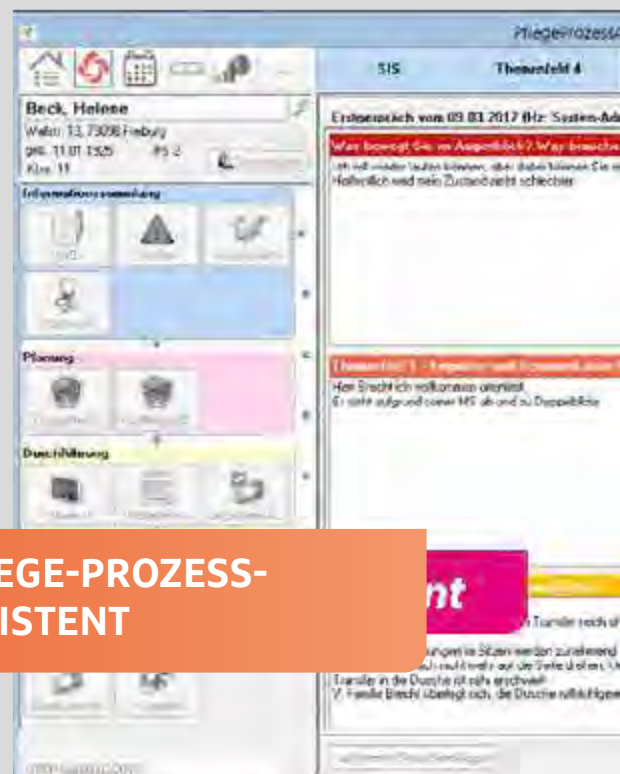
PflegeProzessA

SIS

Themenfeld 4

Beck, Helene

Weiler 13, 73098 Freiburg

geb. 11.01.1925

PS 2

Kto. 11

Informationssammlung

Planung

Durchführung

Erstgespräch vom 09.03.2017 Hr. System-Ad

Was bewegt Sie im Augenblick? Was brauchen

Ich will wieder laufen können, aber dabei können Sie

Hoffentlich wird mein Zustand nicht schlechter

Herr Brecht ich vollkommen orientiert

Er sieht aufgrund seiner MS alt und zu Doppelbilder

EGE-PROZESS-
ISTENT

nt

Transfer nach

Transfer in die Dusche ist sehr erschwert

V. Familie Brecht übernimmt sich, die Dusche

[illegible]